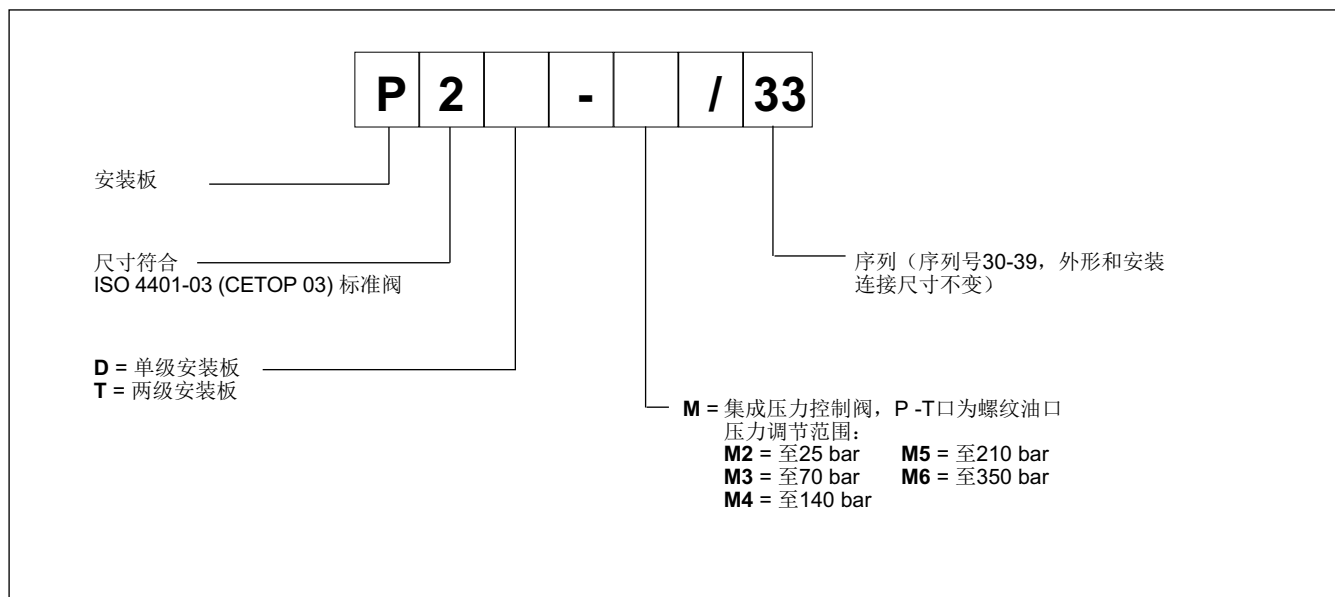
| P | 2 | | - | | / | 33 |
|---|---|---|---|---|---|---|

安装板

尺寸符合
ISO 4401-03 (CETOP 03) 标准阀

序列（序列号30-39，外形和安装连接尺寸不变）

**D** = 单级安装板
**T** = 两级安装板

**M** = 集成压力控制阀，P -T口为螺纹油口
压力调节范围：
**M2** = 至25 bar **M5** = 至210 bar
**M3** = 至70 bar **M6** = 至350 bar
**M4** = 至140 bar